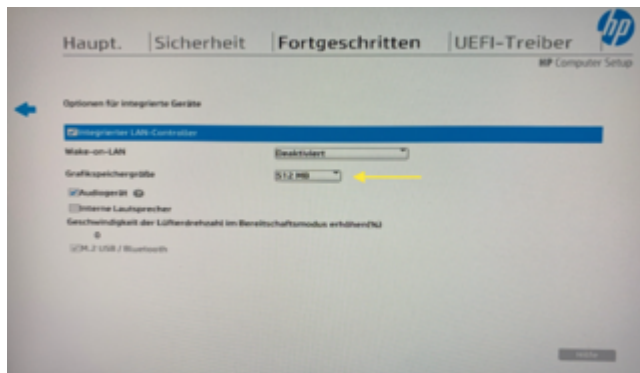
Haupt. Sicherheit Fortgeschritten UEFI-Treiber

HP Computer Setup

Optionen für integrierte Geräte

Integrierter LAN-Controller

Wake-on-LAN

Deaktiviert

Grafikspeichergröße

512 MB

Audiogerät

Interne Lautsprecher

Geschwindigkeit der Lüfterdrehzahl im Bereitschaftsmodus erhöhen(%)

0

M.2 USB / Bluetooth

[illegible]